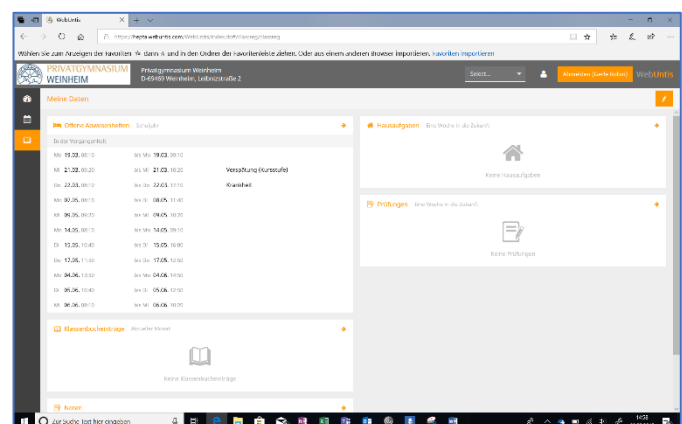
WebUntis

https://hepta.webuntis.com/WebUntis/index.do#/basic/main

Wählen Sie zum Anzeigen der Favoriten ☆ dann ☆ und in den Ordner der Favoritenleiste ziehen. Oder aus einem anderen Browser importieren. Favoriten importieren

PRIVATGYMNASIUM WEINHEIM

Privatgymnasium Weinheim
D-69469 Weinheim, Leibnizstraße 2

Select...

Abmelden (Gerlé Rafael)

WebUntis

Meine Daten

Offene Abwesenheiten Schuljahr

In der Vergangenheit

| | | |
|---|---|---|
| Mo 19.03. 08:10 | bis Mo 19.03. 09:10 | |
| Mi 21.03. 08:20 | bis Mi 21.03. 10:20 | Verspätung (Kursstufe) |
| Do 22.03. 08:10 | bis Do 22.03. 13:10 | Krankheit |
| Mi 30.05. 08:10 | bis Di 08.05. 11:40 | |
| Mi 09.05. 09:20 | bis Mi 09.05. 10:20 | |
| Mo 14.05. 08:10 | bis Mo 14.05. 09:10 | |
| Di 15.05. 10:40 | bis Di 15.05. 16:00 | |
| Do 17.05. 11:50 | bis Do 17.05. 12:50 | |
| Mo 04.06. 13:50 | bis Mo 04.06. 14:50 | |
| Di 05.06. 10:40 | bis Di 05.06. 12:50 | |
| Mi 06.06. 09:10 | bis Mi 06.06. 10:20 | |

Klassenbucheinträge Aktueller Monat

Keine Klassenbucheinträge

Noten

Hausaufgaben Eine Woche in die Zukunft

Keine Hausaufgaben

Prüfungen Eine Woche in die Zukunft

Keine Prüfungen

Zur Suche Text hier eingeben

14:58